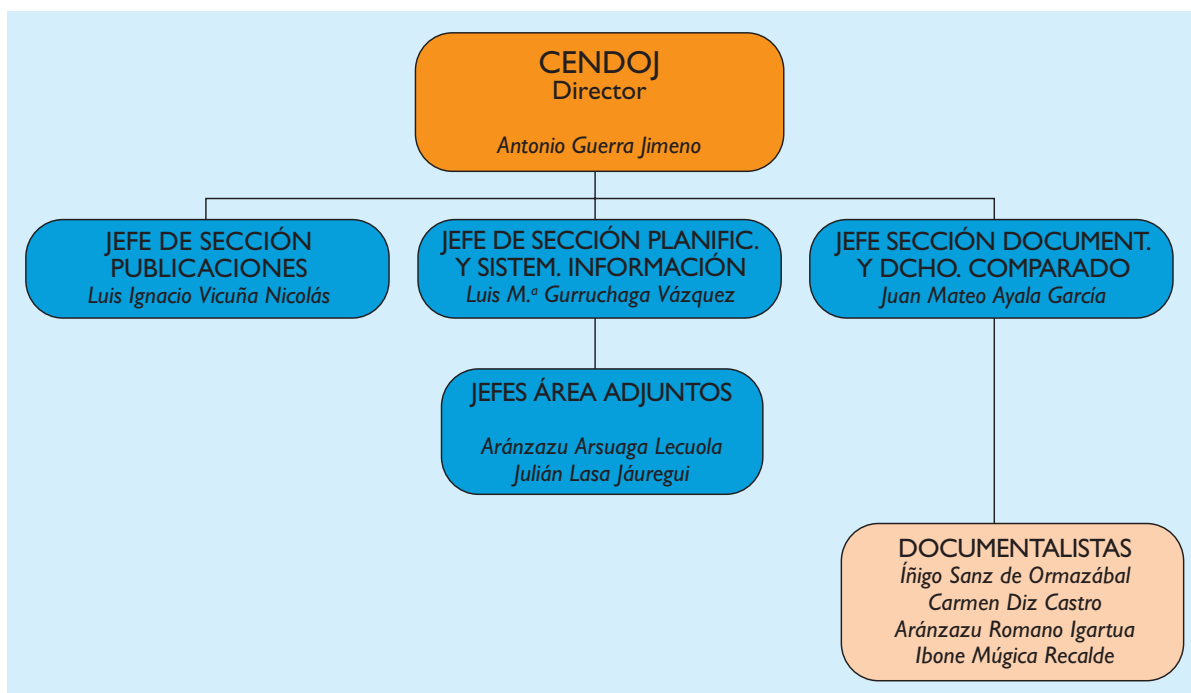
CENDOJ
Director

Antonio Guerra Jimeno

JEFE DE SECCIÓN PUBLICACIONES
Luis Ignacio Vicuña Nicolás

JEFE DE SECCIÓN PLANIFIC. Y SISTEM. INFORMACIÓN
Luis M.ª Gurruchaga Vázquez

JEFE SECCIÓN DOCUMENT. Y DCHO. COMPARADO
Juan Mateo Ayala García

JEFES ÁREA ADJUNTOS

Aránzazu Arsuaga Lecuola
Julián Lasa Jáuregui

DOCUMENTALISTAS
Íñigo Sanz de Ormazábal
Carmen Diz Castro
Aránzazu Romano Igartua
Ibone Múgica Recalde